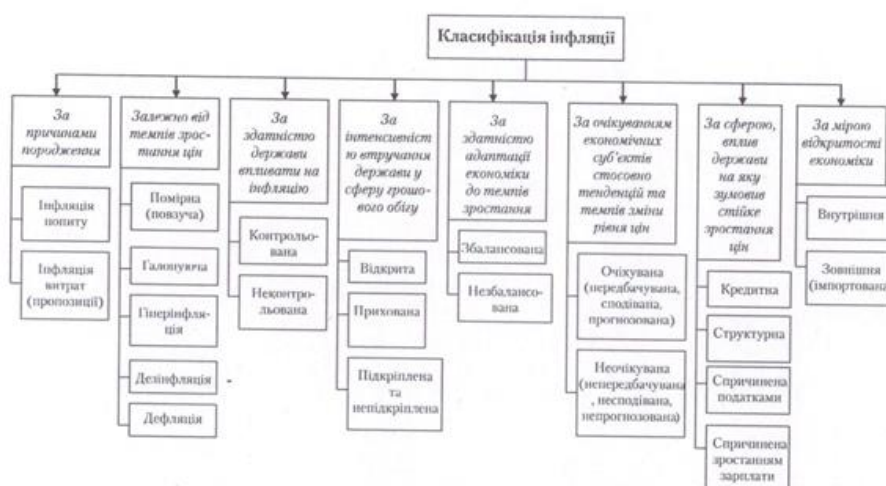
Класифікація інфляції

За причинами породження

Інфляція попиту

Інфляція витрат (пропозиції)

Залежно від темпів зростання цін

Помірна (повзуча)

Галопуюча

Гіперінфляція

Дезінфляція

Дефляція

За здатністю держави впливати на інфляцію

Контрольована

Неконтрольована

За інтенсивністю втручання держави у сферу грошового обігу

Відкрита

Прихована

Підкріплена та непідкріплена

За здатністю адаптації економіки до темпів зростання

Збалансована

Незбалансована

За очікуванням економічних суб'єктів стосовно тенденцій та темпів зміни рівня цін

Очікувана (передбачувана, сподівана, прогнозована)

Неочікувана (непередбачувана, несподівана, непрогнозована)

За сферою, вплив держави на яку зумовив стійке зростання цін

Кредитна

Структурна

Спричинена податками

Спричинена зростанням зарплати

За мірою відкритості економіки

Внутрішня

Зовнішня (імпортована)